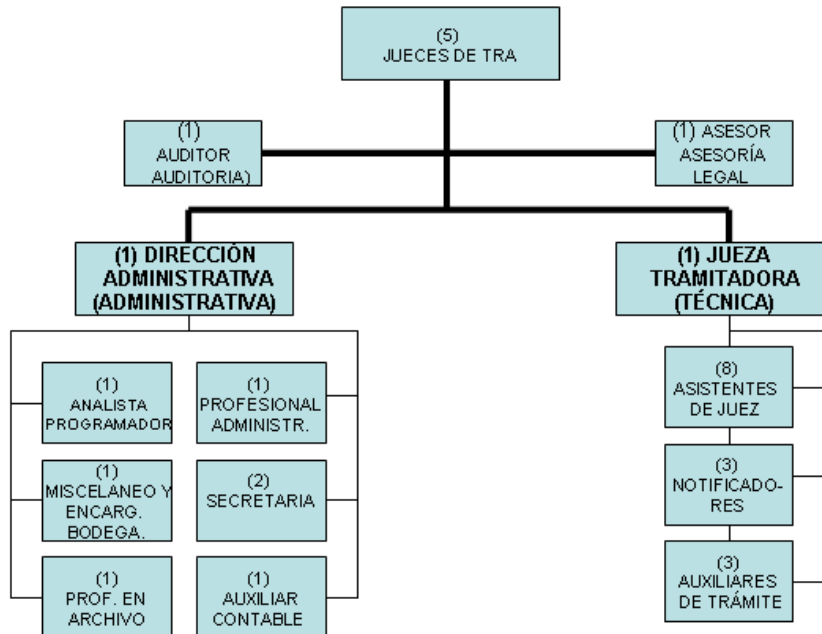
(5)
JUECES DE TRA

(1)
AUDITOR
AUDITORIA)

(1) ASESOR
ASESORÍA
LEGAL

(1) DIRECCIÓN ADMINISTRATIVA (ADMINISTRATIVA)

(1) JUEZA TRAMITADORA (TÉCNICA)

(1)
ANALISTA
PROGRAMADOR

(1)
PROFESIONAL
ADMINISTR.

(1)
MISCELANEO Y
ENCARG.
BODEGA.

(2)
SECRETARIA

(1)
PROF. EN
ARCHIVO

(1)
AUXILIAR
CONTABLE

(8)
ASISTENTES
DE JUEZ

(3)
NOTIFICADORES

(3)
AUXILIARES
DE TRÁMITE